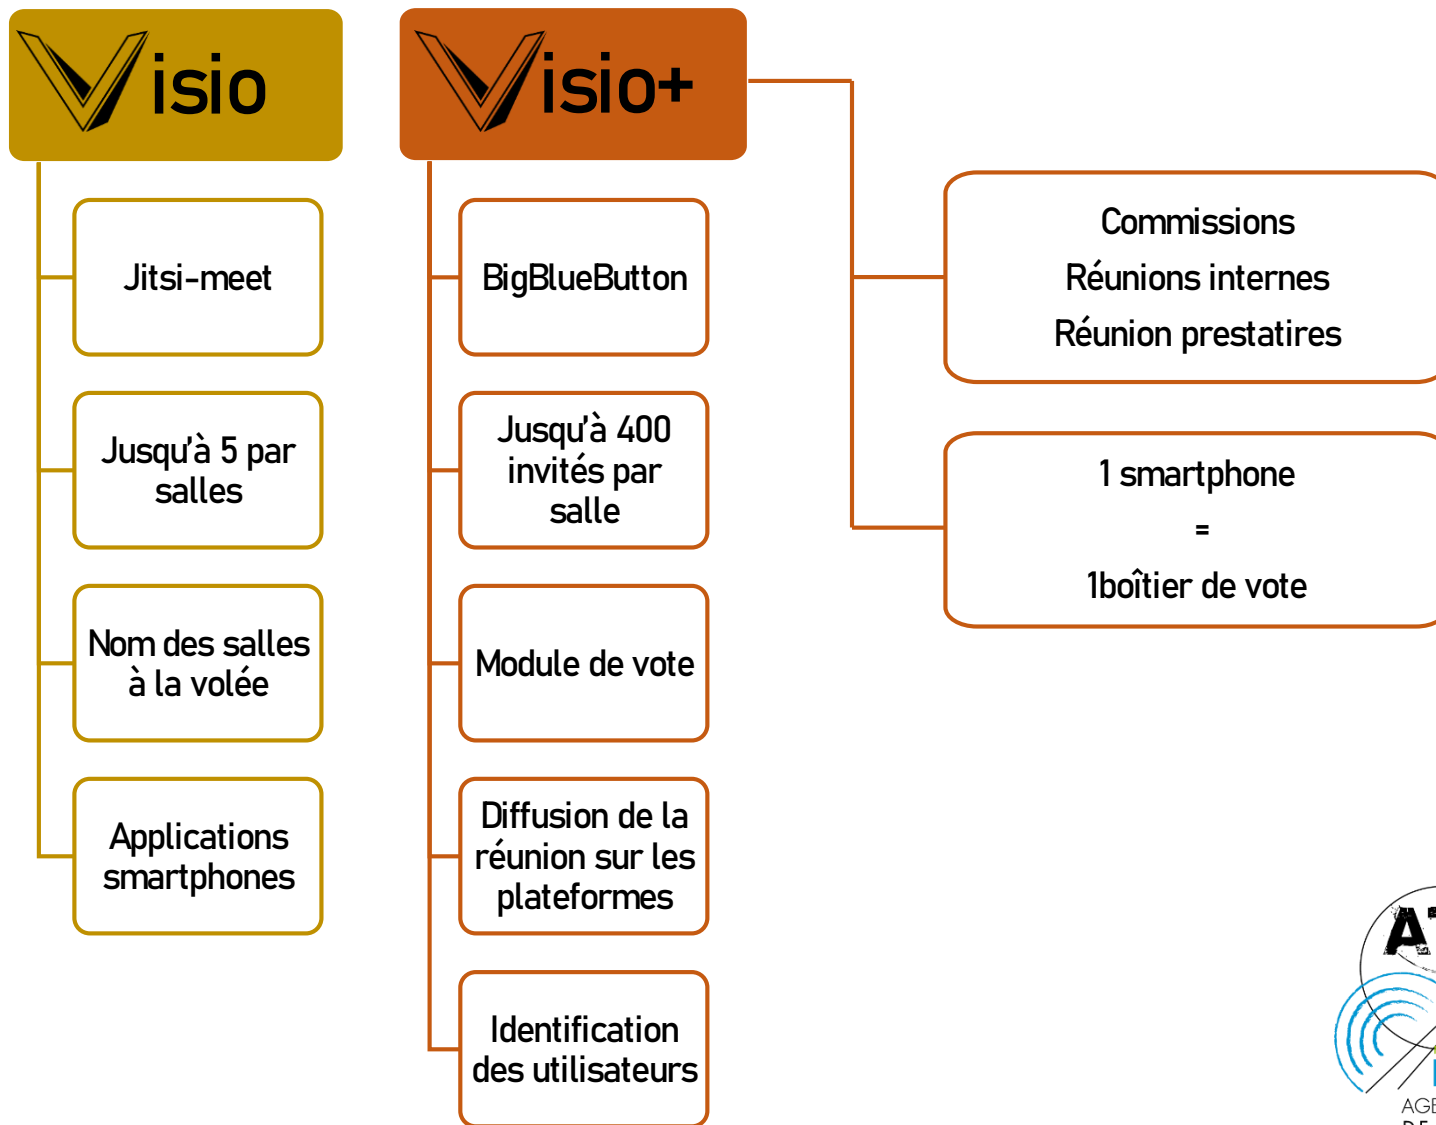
Visio

Jitsi-meet

Jusqu'à 5 par salles

Nom des salles à la volée

Applications smartphones

Visio+

BigBlueButton

Jusqu'à 400 invités par salle

Module de vote

Diffusion de la réunion sur les plateformes

Identification des utilisateurs

Commissions
Réunions internes
Réunion prestatires

1 smartphone
=
1boîtier de vote

A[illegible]
AGE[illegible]